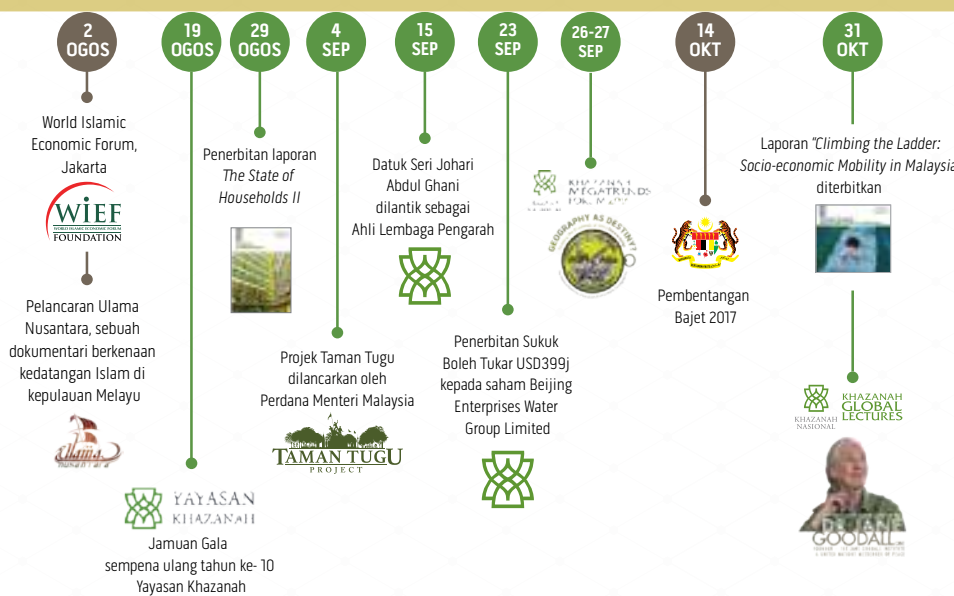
2 OGOS

19 OGOS

29 OGOS

4 SEP

15 SEP

23 SEP

26-27 SEP

14 OKT

31 OKT

World Islamic Economic Forum, Jakarta

WIEF
WORLD ISLAMIC ECONOMIC FORUM
FOUNDATION

Pelancaran Ulama Nusantara, sebuah dokumentari berkenaan kedatangan Islam di kepulauan Melayu

Ulama
Nusantara

YAYASAN
KHAZANAH

Jamuan Gala sempena ulang tahun ke- 10 Yayasan Khazanah

Penerbitan laporan *The State of Households II*

Projek Taman Tugu dilancarkan oleh Perdana Menteri Malaysia

TAMAN TUGU
PROJECT

Datuk Seri Johari Abdul Ghani dilantik sebagai Ahli Lembaga Pengarah

Penerbitan Sukuk Boleh Tukar USD399j kepada saham Beijing Enterprises Water Group Limited

KHAZANAH MEGATRENDS FORUM

GEOGRAPHY AS DESTINY?

Pembentangan Bajet 2017

Laporan *"Climbing the Ladder: Socio-economic Mobility in Malaysia* diterbitkan

KHAZANAH NASIONAL

KHAZANAH GLOBAL LECTURES

DR JANE GOODALL
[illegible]